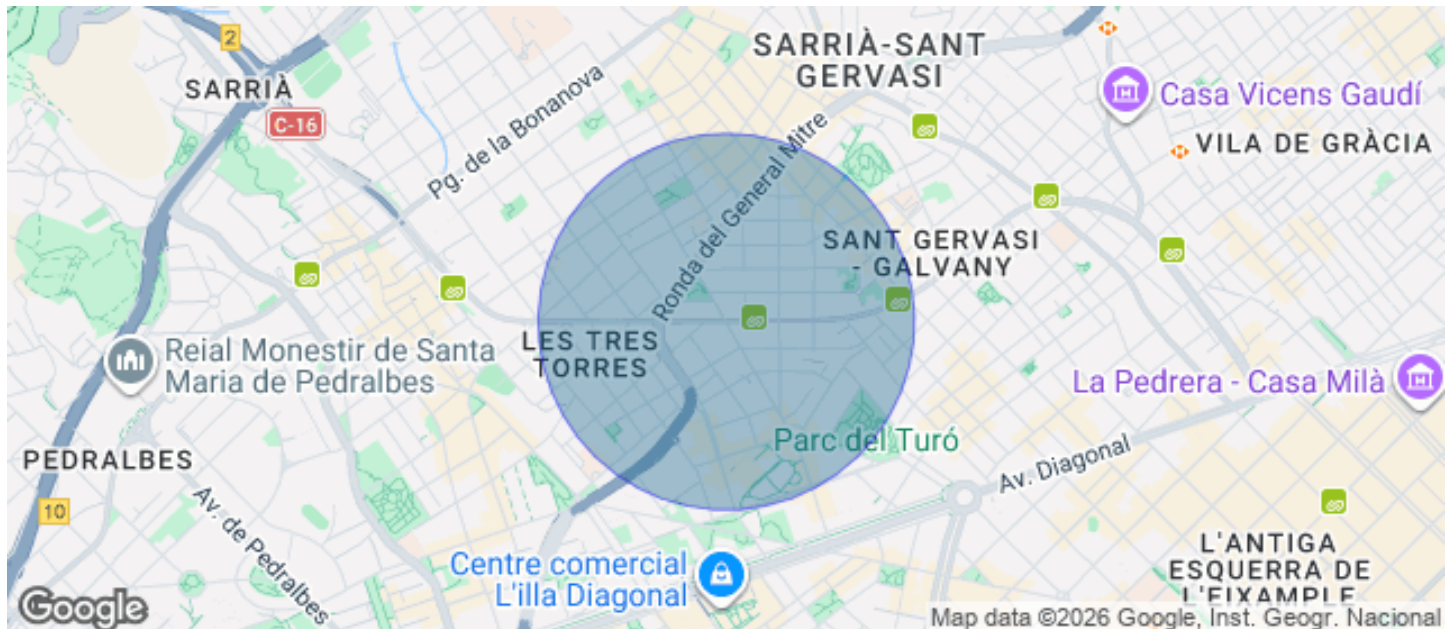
2
SARRIÀ
C-16
SARRIÀ-SANT GERVASI
Casa Vicens Gaudí
VILA DE GRÀCIA
Pg. de la Bonanova
Ronda del General Mitre
SANT GERVASI - GALVANY
LES TRES TORRES
Reial Monestir de Santa Maria de Pedralbes
La Pedrera - Casa Milà
Parc del Turó
Av. Diagonal
PEDRALBES
10
Av. de Pedralbes
Centre comercial L'illa Diagonal
L'ANTIGA ESQUERRA DE L'EIXAMPLE
Google
Map data ©2026 Google, Inst. Geogr. Nacional